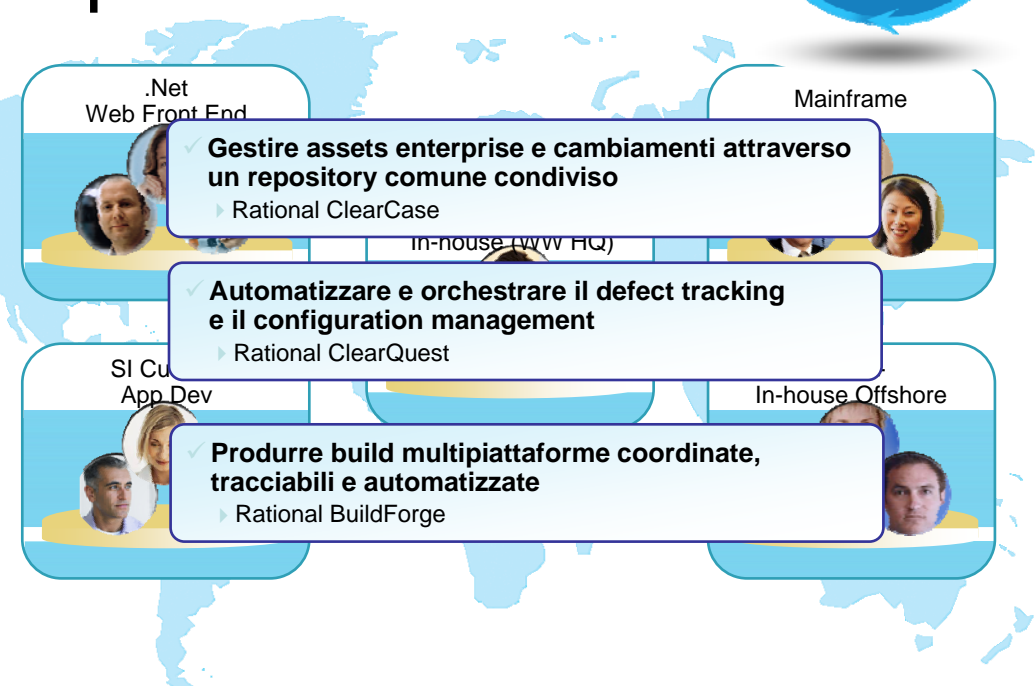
.Net
Web Front End

Mainframe

Gestire assets enterprise e cambiamenti attraverso un repository comune condiviso
Rational ClearCase

In-house (WW HQ)

Automatizzare e orchestrare il defect tracking e il configuration management
Rational ClearQuest

SI Cu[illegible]
App Dev

In-house Offshore

Produrre build multipiattaforme coordinate, tracciabili e automatizzate
Rational BuildForge